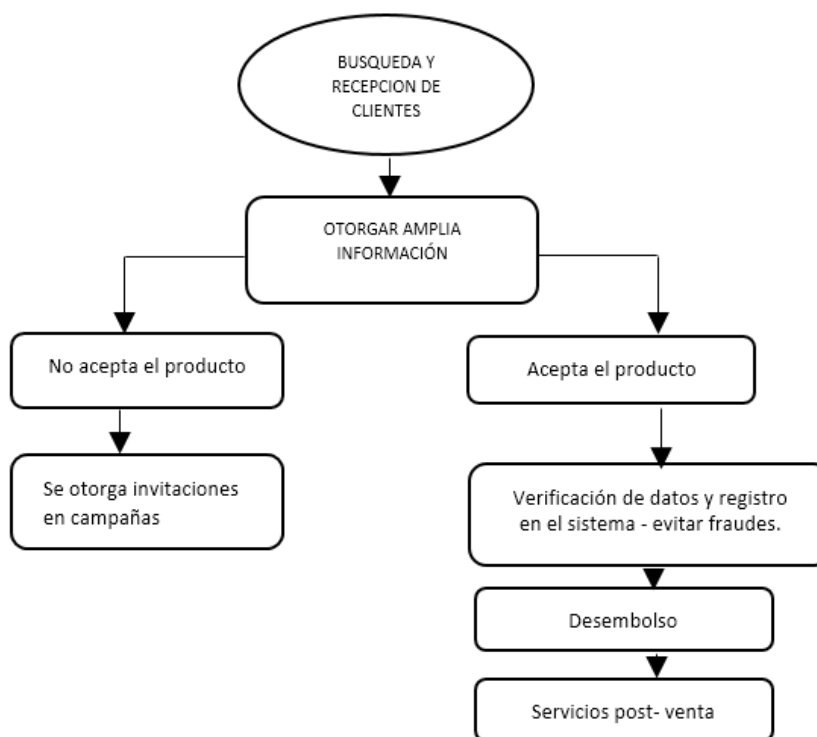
BUSQUEDA Y RECEPCION DE CLIENTES

OTORGAR AMPLIA INFORMACIÓN

No acepta el producto

Se otorga invitaciones en campañas

Acepta el producto

Verificación de datos y registro en el sistema - evitar fraudes.

Desembolso

Servicios post- venta